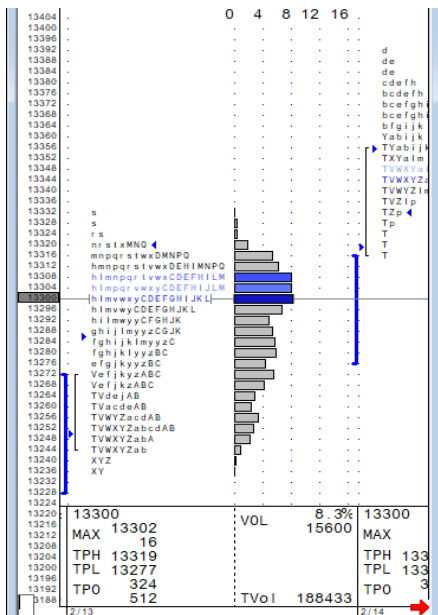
0 4 8 12 16

13404
13400
13396
13392
13388
13384
13380
13376
13372
13368
13364
13360
13356
13352
13348
13344
13340
13336
13332
13328
13324
13320
13316
13312
13308
13304
13300
13296
13292
13288
13284
13280
13276
13272
13268
13264
13260
13256
13252
13248
13244
13240
13236
13232
13228
13224
13220
13216
13212
13208
13204
13200
13196
13192
13188

s
s
rs
nrstxMNQ
mnpqrstwxDMNPQ
hmnpqrstvwxDEHIMNPQ
hlmnpqrtvwxCDEFHILM
hlmpqrvwxyCDEFHIJLM
hlmvwxyCDEFGHIJKL
hlmvwxyCDEFGHJKL
hilmwyyCFGHJK
ghijlmyyzCGJK
fghijklmyyzC
fghjklyyzBC
efgjkyyzBC
VefjkyzABC
VefjkzABC
TVdejAB
TVacdeAB
TVWYZacdAB
TVWXYZabcdAB
TVWXYZabA
TVWXYZab
XYZ
XY

d
de
de
cdefh
bcdefh
bcefghi
bcefghi
bfgijk
Yabijk
TYabijk
TXYalm
TVWXYZ
TVWXYZ
TWWYZl
TVZlp
TZp
Tp
T
T
T

13300
MAX 13302
16
TPH 13319
TPL 13277
TPO 324
512

VOL 8.3%
15600

TVol 188433

13300
MAX
TPH 133
TPL 133
TPO 3

2/13
2/14